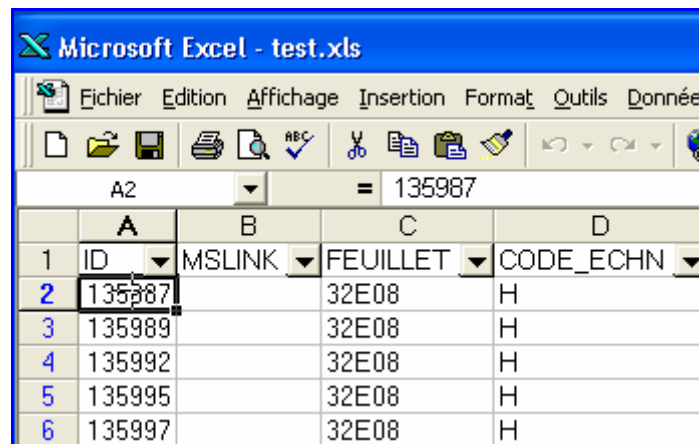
Microsoft Excel - test.xls

Fichier Edition Affichage Insertion Format Outils Donnée

A2 = 135987

|   | A | B | C | D |
|---|---|---|---|---|
| 1 | ID | MSLINK | FEUILLET | CODE_ECHN |
| 2 | 135987 | | 32E08 | H |
| 3 | 135989 | | 32E08 | H |
| 4 | 135992 | | 32E08 | H |
| 5 | 135995 | | 32E08 | H |
| 6 | 135997 | | 32E08 | H |